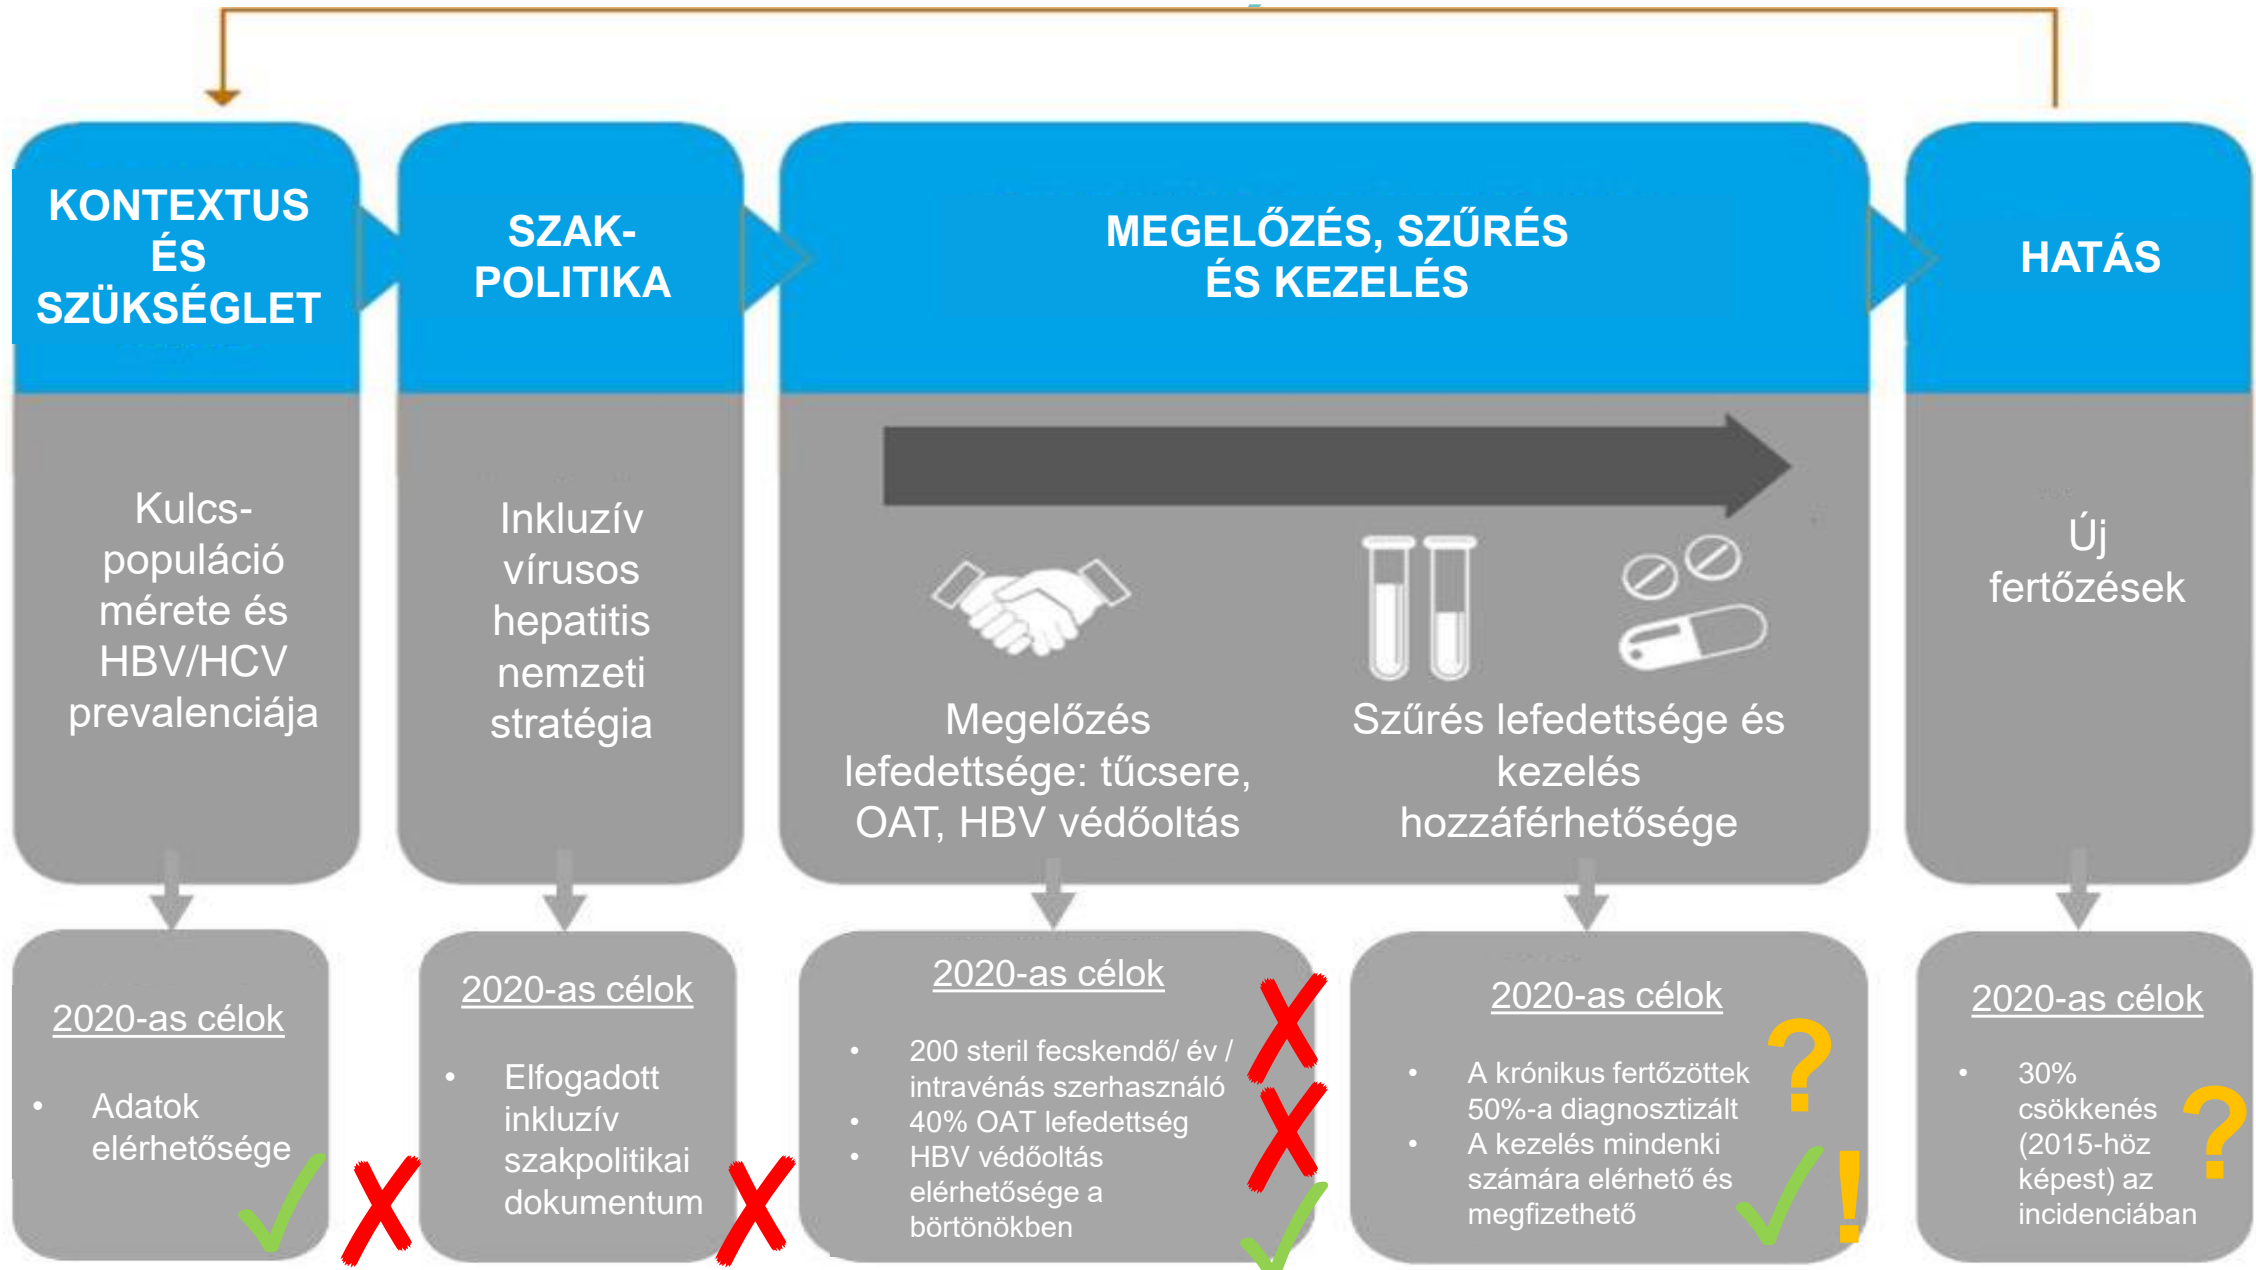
KONTEXTUS ÉS SZÜKSÉGLET

SZAK-POLITIKA

MEGELŐZÉS, SZŰRÉS ÉS KEZELÉS

HATÁS

Kulcs-populáció mérete és HBV/HCV prevalenciája

Inkluzív vírusos hepatitis nemzeti stratégia

Megelőzés lefedettsége: tűcsere, OAT, HBV védőoltás

Szűrés lefedettsége és kezelés hozzáférhetősége

Új fertőzések

2020-as célok
• Adatok elérhetősége

2020-as célok
• Elfogadott inkluzív szakpolitikai dokumentum

2020-as célok
• 200 steril fecskendő/ év / intravénás szerhasználó
• 40% OAT lefedettség
• HBV védőoltás elérhetősége a börtönökben

2020-as célok
• A krónikus fertőzöttek 50%-a diagnosztizált
• A kezelés mindenki számára elérhető és megfizethető

2020-as célok
• 30% csökkenés (2015-höz képest) az incidenciában